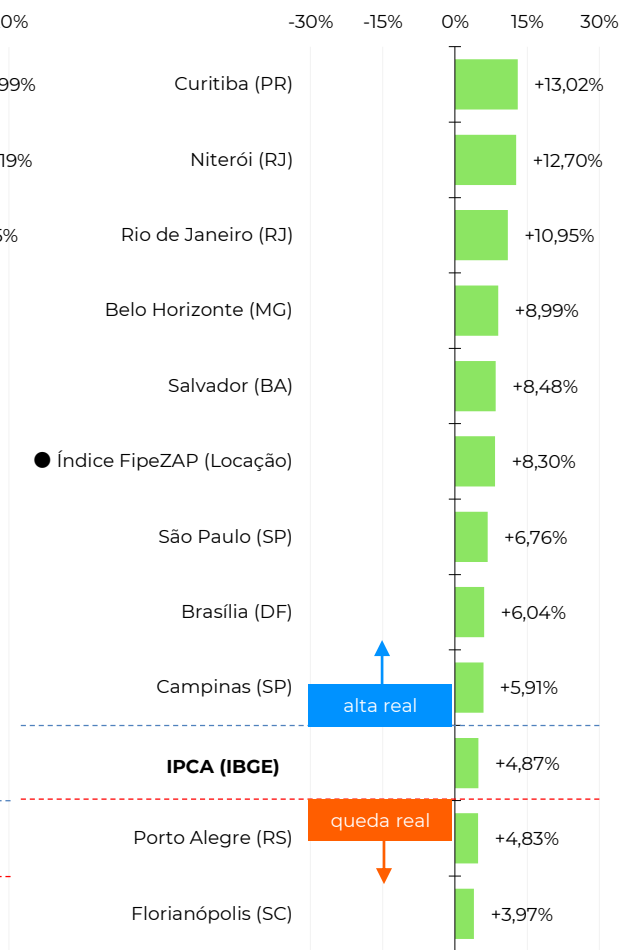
0% -30% -15% 0% 15% 30%

99% Curitiba (PR) +13,02%
19% Niterói (RJ) +12,70%
5% Rio de Janeiro (RJ) +10,95%
Belo Horizonte (MG) +8,99%
Salvador (BA) +8,48%
Índice FipeZAP (Locação) +8,30%
São Paulo (SP) +6,76%
Brasília (DF) +6,04%
Campinas (SP) +5,91%
alta real
IPCA (IBGE) +4,87%
queda real
Porto Alegre (RS) +4,83%
Florianópolis (SC) +3,97%